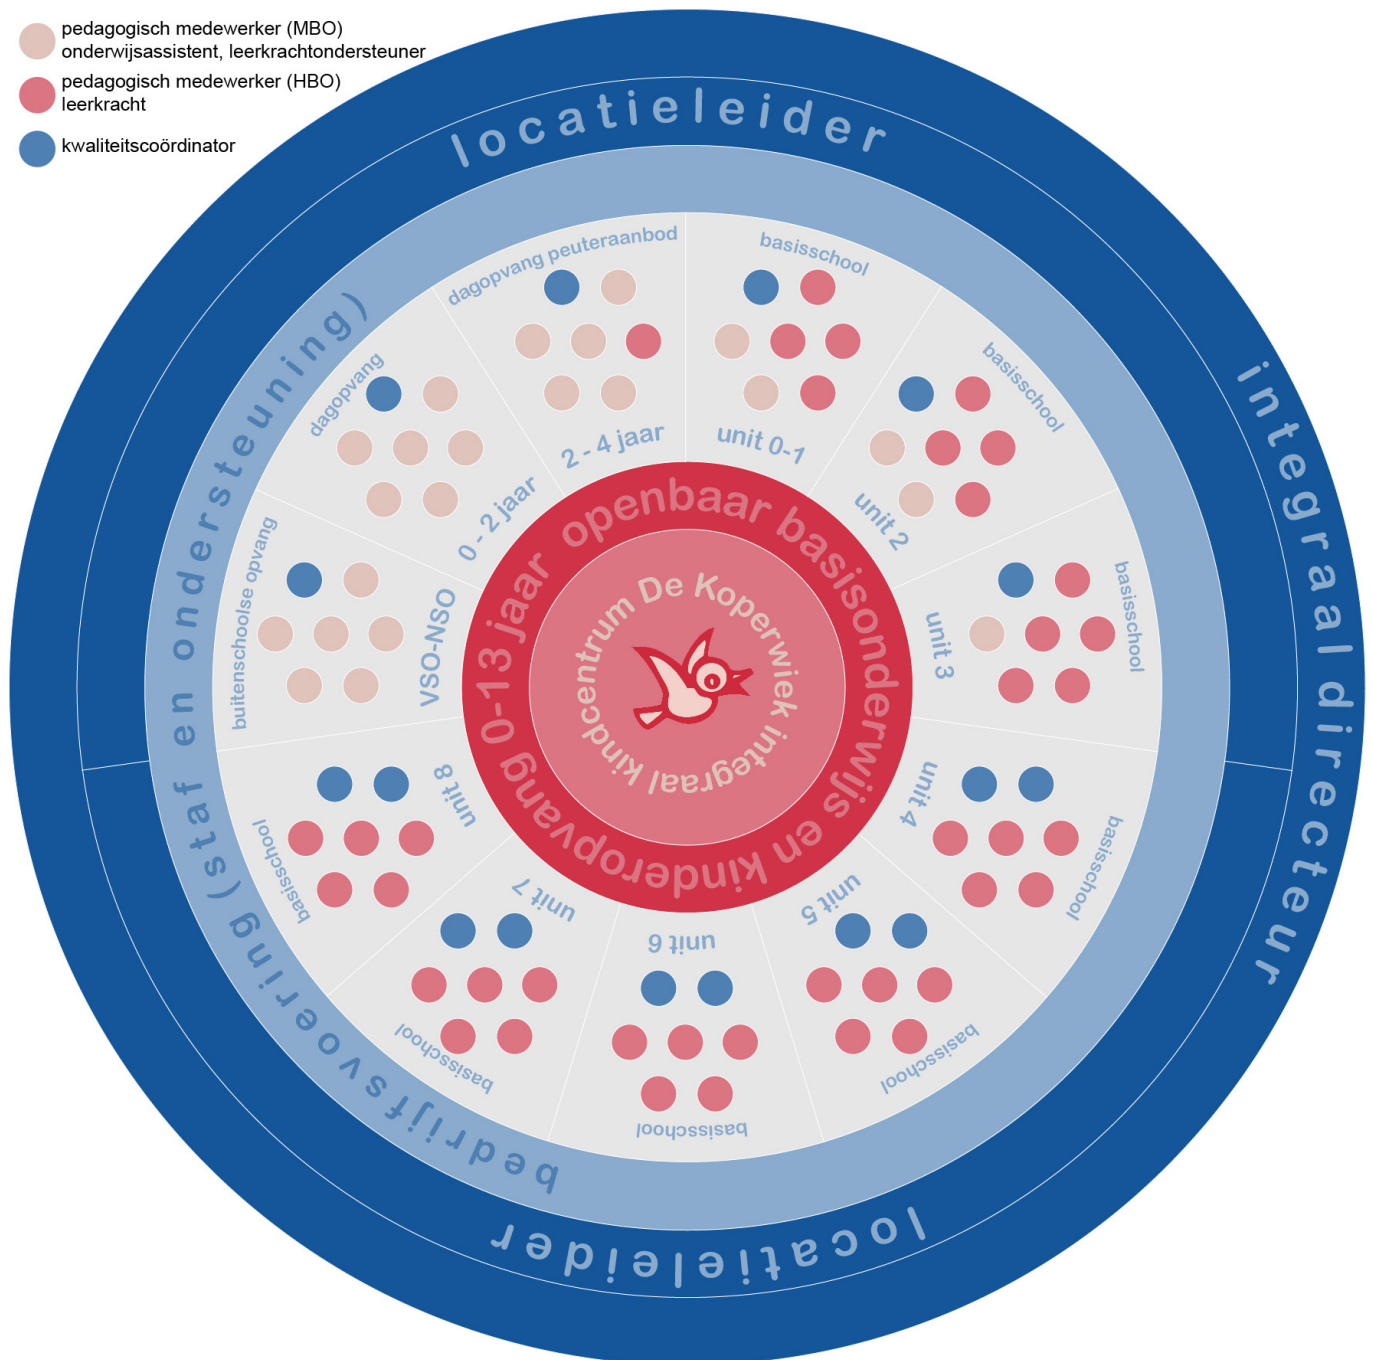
pedagogisch medewerker (MBO)
onderwijsassistent, leerkrachtondersteuner

pedagogisch medewerker (HBO)
leerkracht

kwaliteitscoördinator

locatieleider

integraal directeur

locatieleider

bedrijfsvoering (staf en ondersteuning)

dagopvang peuteraanbod
2 - 4 jaar

basisschool
unit 0-1

basisschool
unit 2

basisschool
unit 3

basisschool
unit 4

basisschool
unit 5

basisschool
unit 6

basisschool
unit 7

basisschool
unit 8

buitenschoolse opvang
VSO-NSO

dagopvang
0 - 2 jaar

openbaar basisonderwijs en kinderopvang 0-13 jaar

integraal kindcentrum De Koperwiek